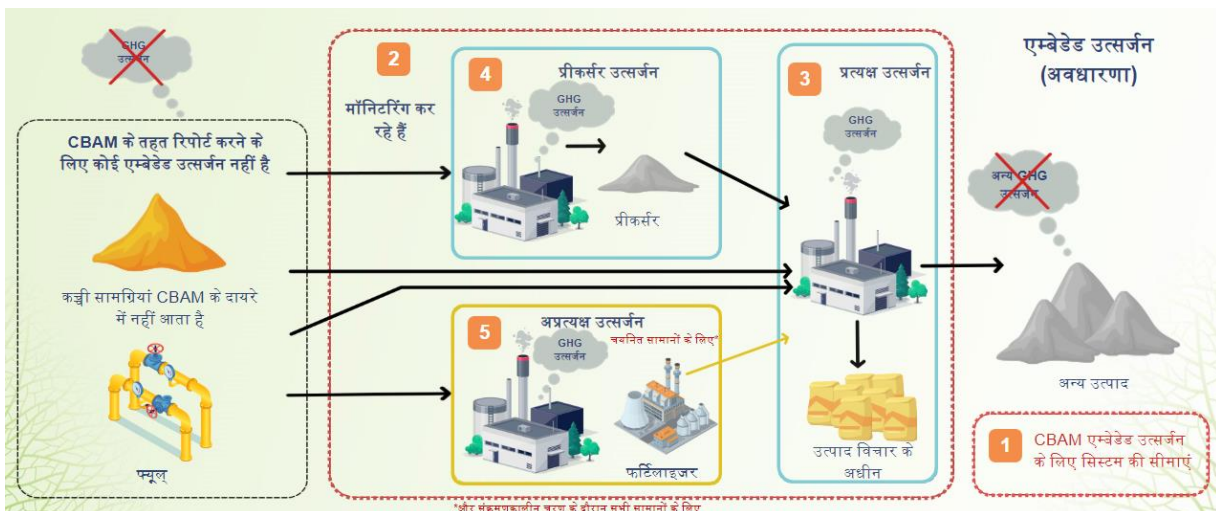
GHG उत्सर्जन

CBAM के तहत रिपोर्ट करने के लिए कोई एम्बेडेड उत्सर्जन नहीं है

कच्ची सामग्रियां CBAM के दायरे में नहीं आता है

फ्यूल

2

मॉनिटरिंग कर रहे हैं

4

प्रीकर्सर उत्सर्जन

GHG उत्सर्जन

प्रीकर्सर

5

अप्रत्यक्ष उत्सर्जन

GHG उत्सर्जन

चयनित सामानों के लिए*

फर्टिलाइजर

3

प्रत्यक्ष उत्सर्जन

GHG उत्सर्जन

उत्पाद विचार के अधीन

एम्बेडेड उत्सर्जन (अवधारणा)

अन्य GHG उत्सर्जन

अन्य उत्पाद

1

CBAM एम्बेडेड उत्सर्जन के लिए सिस्टम की सीमाएं

*और संक्रमणकालीन चरण के दौरान सभी सामानों के लिए